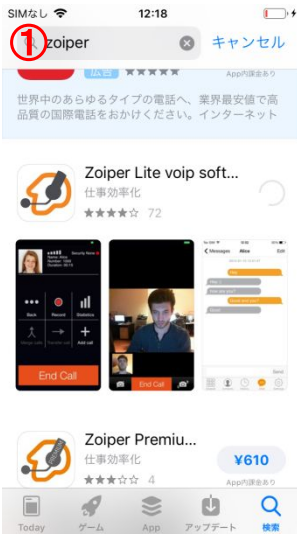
SIMなし 12:18

① zoiper キャンセル

広告 ★★★★★ App内課金あり

世界中のあらゆるタイプの電話へ、業界最安値で高品質の国際電話をおかけください。インターネット

Zoiper Lite voip soft...
仕事効率化
★★★★☆ 72

End Call

End Call

Zoiper Premiu...
仕事効率化
★★★☆☆ ¥610
App内課金あり

Today ゲーム App アップデート 検索